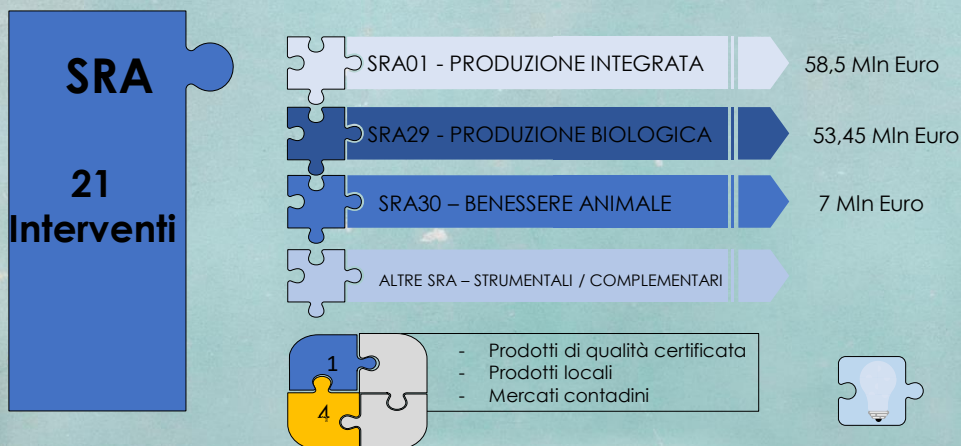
SRA

21 Interventi

SRA01 - PRODUZIONE INTEGRATA

58,5 Mln Euro

SRA29 - PRODUZIONE BIOLOGICA

53,45 Mln Euro

SRA30 – BENESSERE ANIMALE

7 Mln Euro

ALTRE SRA – STRUMENTALI / COMPLEMENTARI

1

4

- Prodotti di qualità certificata
- Prodotti locali
- Mercati contadini